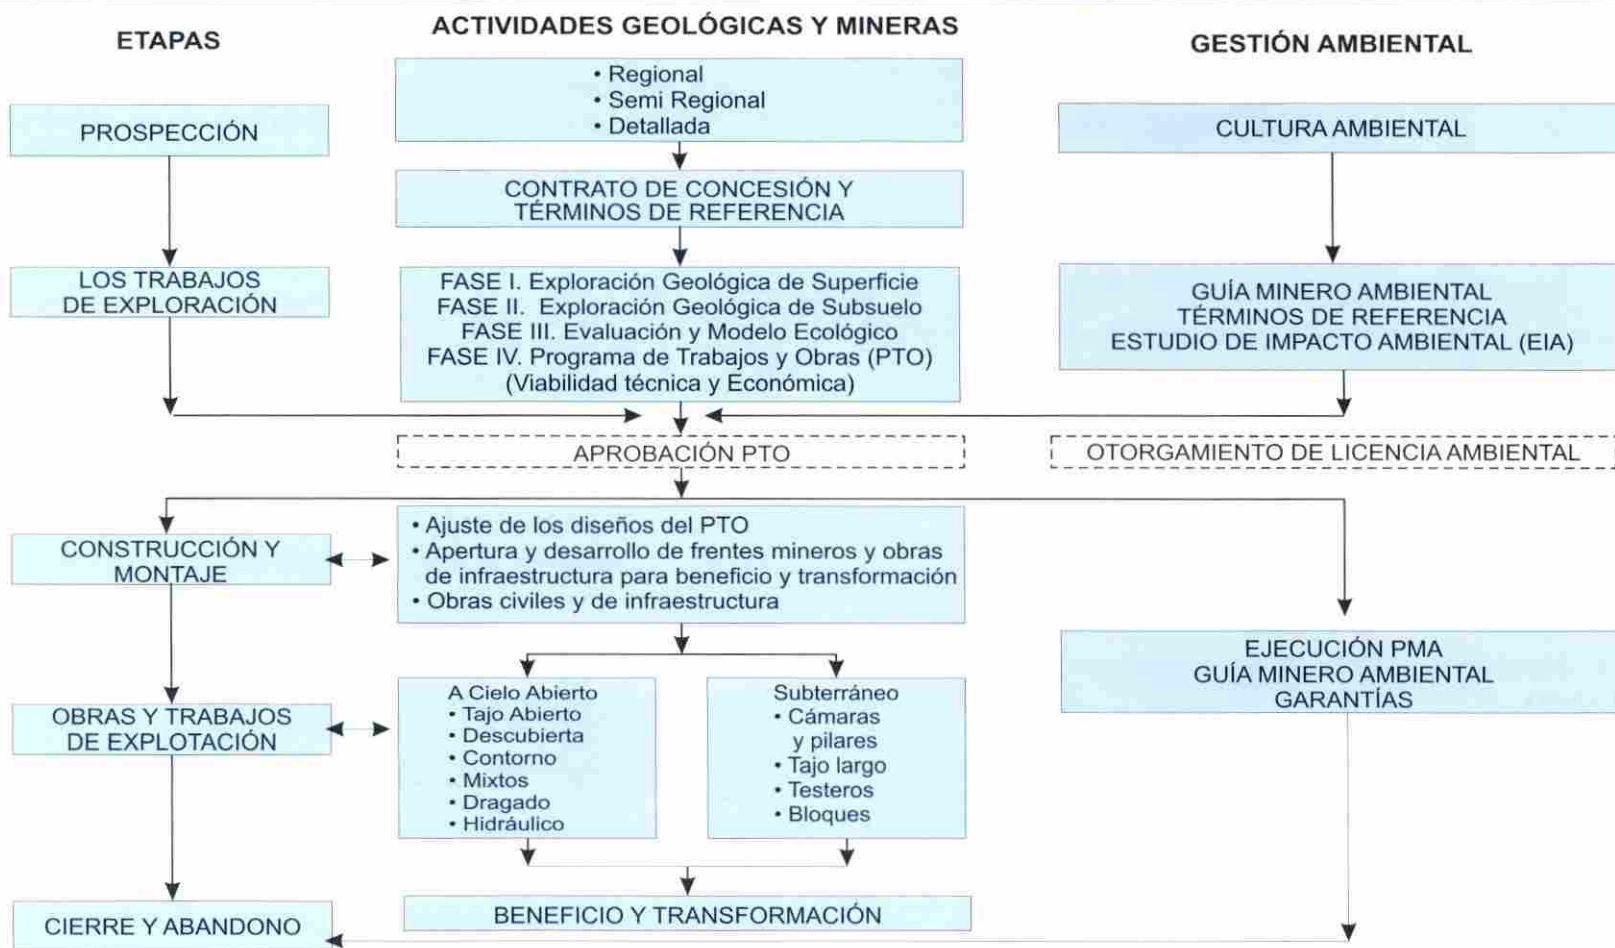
ETAPAS

ACTIVIDADES GEOLÓGICAS Y MINERAS

GESTIÓN AMBIENTAL

• Regional
• Semi Regional
• Detallada

PROSPECCIÓN

CULTURA AMBIENTAL

CONTRATO DE CONCESIÓN Y TÉRMINOS DE REFERENCIA

LOS TRABAJOS DE EXPLORACIÓN

FASE I. Exploración Geológica de Superficie
FASE II. Exploración Geológica de Subsuelo
FASE III. Evaluación y Modelo Ecológico
FASE IV. Programa de Trabajos y Obras (PTO)
(Viabilidad técnica y Económica)

GUÍA MINERO AMBIENTAL
TÉRMINOS DE REFERENCIA
ESTUDIO DE IMPACTO AMBIENTAL (EIA)

APROBACIÓN PTO

OTORGAMIENTO DE LICENCIA AMBIENTAL

CONSTRUCCIÓN Y MONTAJE

• Ajuste de los diseños del PTO
• Apertura y desarrollo de frentes mineros y obras de infraestructura para beneficio y transformación
• Obras civiles y de infraestructura

EJECUCIÓN PMA
GUÍA MINERO AMBIENTAL
GARANTÍAS

OBRAS Y TRABAJOS DE EXPLOTACIÓN

A Cielo Abierto
• Tajo Abierto
• Descubierta
• Contorno
• Mixtos
• Dragado
• Hidráulico

Subterráneo
• Cámaras y pilares
• Tajo largo
• Testeros
• Bloques

CIERRE Y ABANDONO

BENEFICIO Y TRANSFORMACIÓN